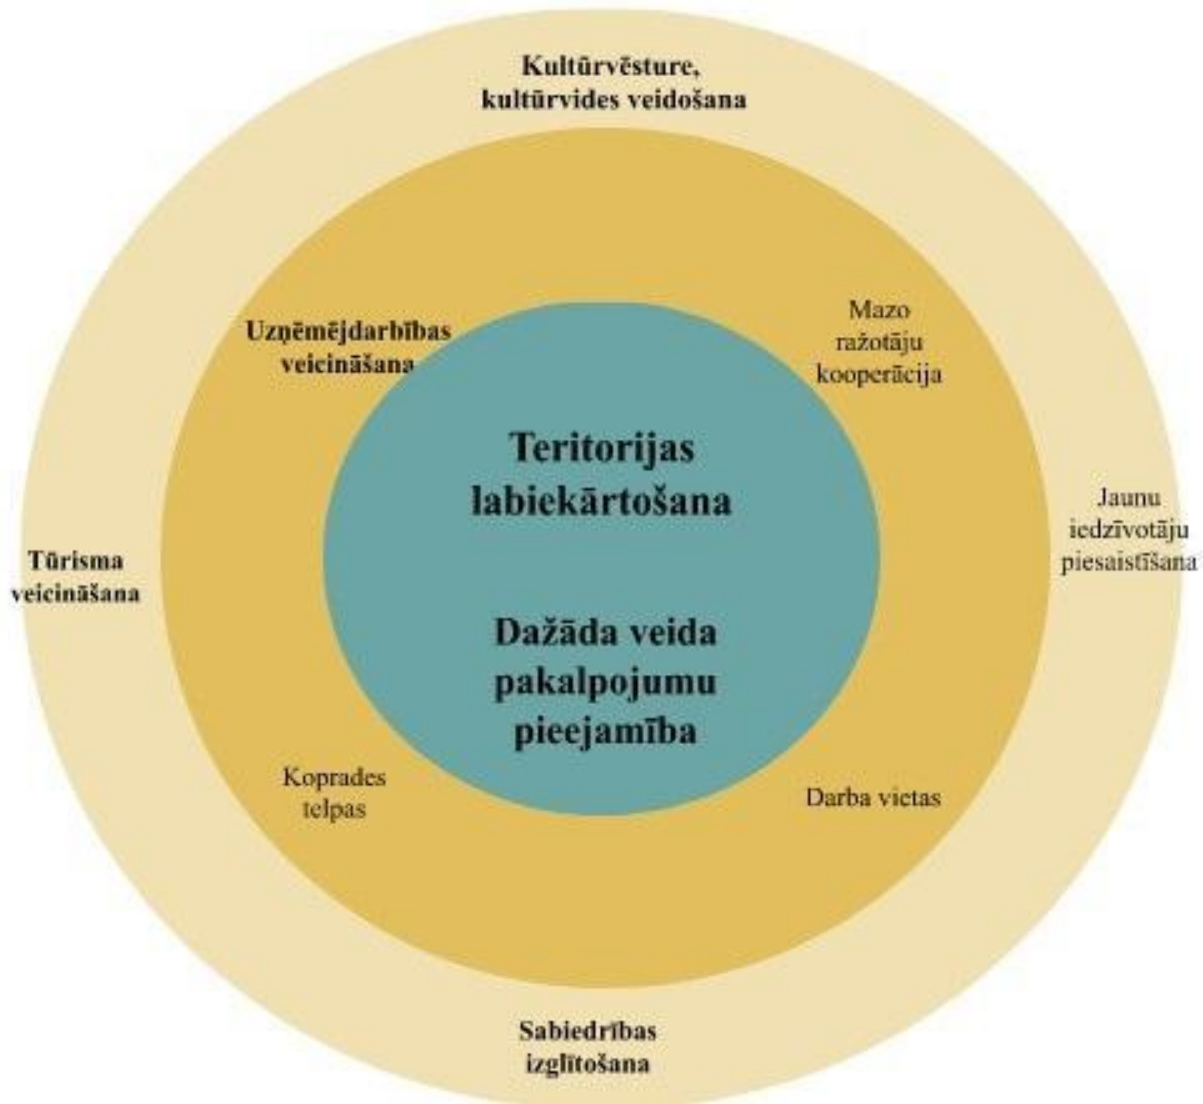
Kultūrvēsture, kultūrvides veidošana

Uzņēmējdarbības veicināšana

Mazo ražotāju kooperācija

Teritorijas labiekārtošana

Jaunu iedzīvotāju piesaistīšana

Tūrisma veicināšana

Dažāda veida pakalpojumu pieejamība

Koprades telpas

Darba vietas

Sabiedrības izglītošana